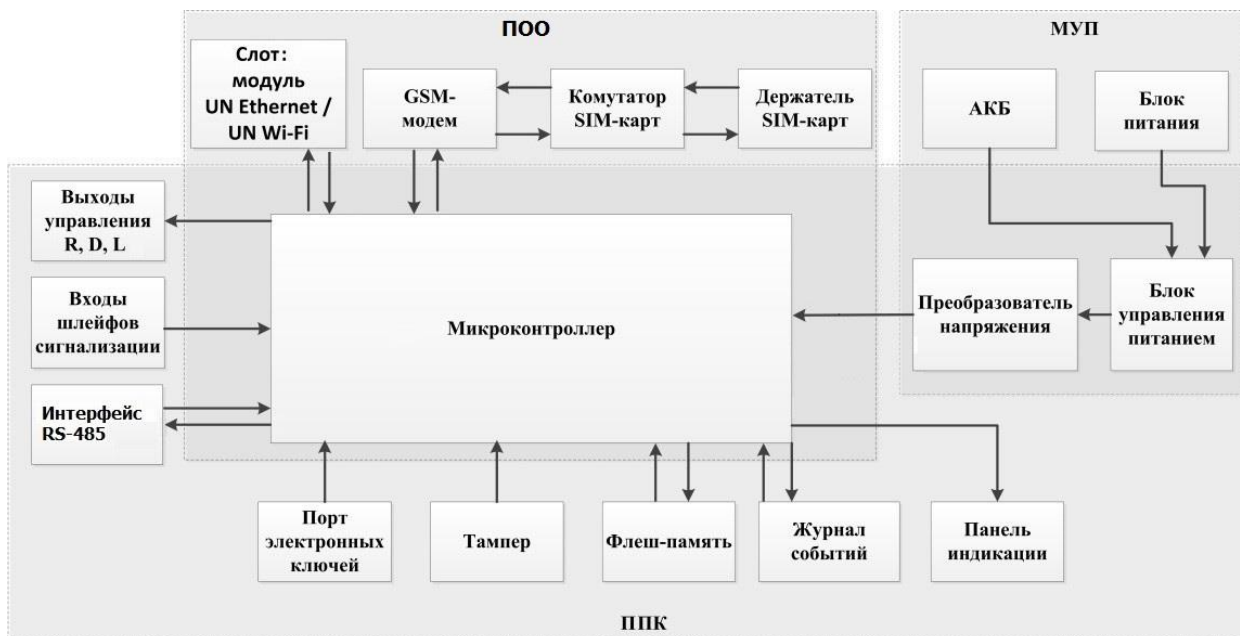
ПОО

МУП

Слот: модуль UN Ethernet / UN Wi-Fi

GSM-модем

Коммутатор SIM-карт

Держатель SIM-карт

АКБ

Блок питания

Выходы управления R, D, L

Входы шлейфов сигнализации

Микроконтроллер

Преобразователь напряжения

Блок управления питанием

Интерфейс RS-485

Порт электронных ключей

Тампер

Флеш-память

Журнал событий

Панель индикации

ППК